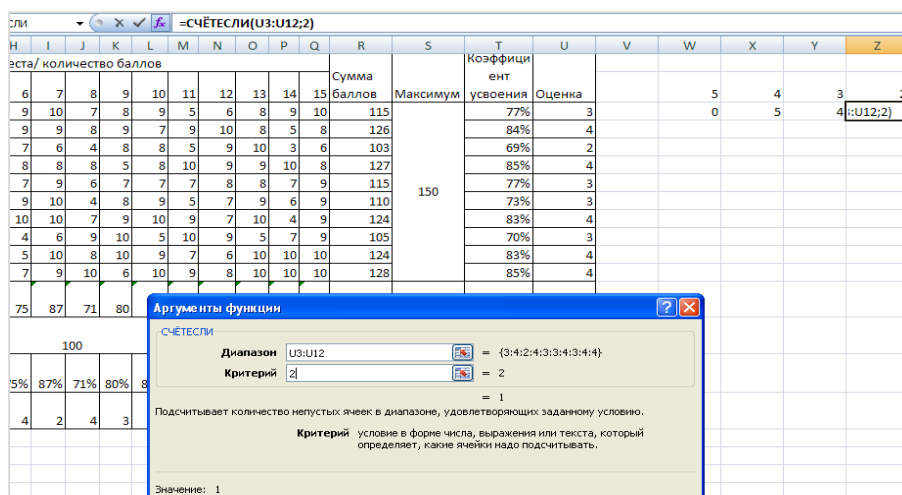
СЛИ =СЧЁТЕСЛИ(U3:U12;2)

| H | I | J | K | L | M | N | O | P | Q | R | S | T | U | V | W | X | Y | Z |
|---|---|---|---|---|---|---|---|---|---|---|---|---|---|---|---|---|---|---|
| еста/ количество баллов | | | | | | | | | | Сумма | | Коэффициент | | | | | | |
| 6 | 7 | 8 | 9 | 10 | 11 | 12 | 13 | 14 | 15 | баллов | Максимум | усвоения | Оценка | | 5 | 4 | 3 | 2 |
| 9 | 10 | 7 | 8 | 9 | 5 | 6 | 8 | 9 | 10 | 115 | | 77% | 3 | | 0 | 5 | 4 | :U12;2) |
| 9 | 9 | 8 | 9 | 7 | 9 | 10 | 8 | 5 | 8 | 126 | | 84% | 4 | | | | | |
| 7 | 6 | 4 | 8 | 8 | 5 | 9 | 10 | 3 | 6 | 103 | | 69% | 2 | | | | | |
| 8 | 8 | 8 | 5 | 8 | 10 | 9 | 9 | 10 | 8 | 127 | | 85% | 4 | | | | | |
| 7 | 9 | 6 | 7 | 7 | 7 | 8 | 8 | 7 | 9 | 115 | 150 | 77% | 3 | | | | | |
| 9 | 10 | 4 | 8 | 9 | 5 | 7 | 9 | 6 | 9 | 110 | | 73% | 3 | | | | | |
| 10 | 10 | 7 | 9 | 10 | 9 | 7 | 10 | 4 | 9 | 124 | | 83% | 4 | | | | | |
| 4 | 6 | 9 | 10 | 5 | 10 | 9 | 5 | 7 | 9 | 105 | | 70% | 3 | | | | | |
| 5 | 10 | 8 | 10 | 9 | 7 | 6 | 10 | 10 | 10 | 124 | | 83% | 4 | | | | | |
| 7 | 9 | 10 | 6 | 10 | 9 | 8 | 10 | 10 | 10 | 128 | | 85% | 4 | | | | | |

75 87 71 80

100

75% 87% 71% 80% 8

4 2 4 3

Аргументы функции
СЧЁТЕСЛИ
Диапазон U3:U12 = {3:4:2:4:3:3:4:3:4:4}
Критерий 2 = 2
= 1
Подсчитывает количество непустых ячеек в диапазоне, удовлетворяющих заданному условию.
Критерий условие в форме числа, выражения или текста, который определяет, какие ячейки надо подсчитывать.
Значение: 1